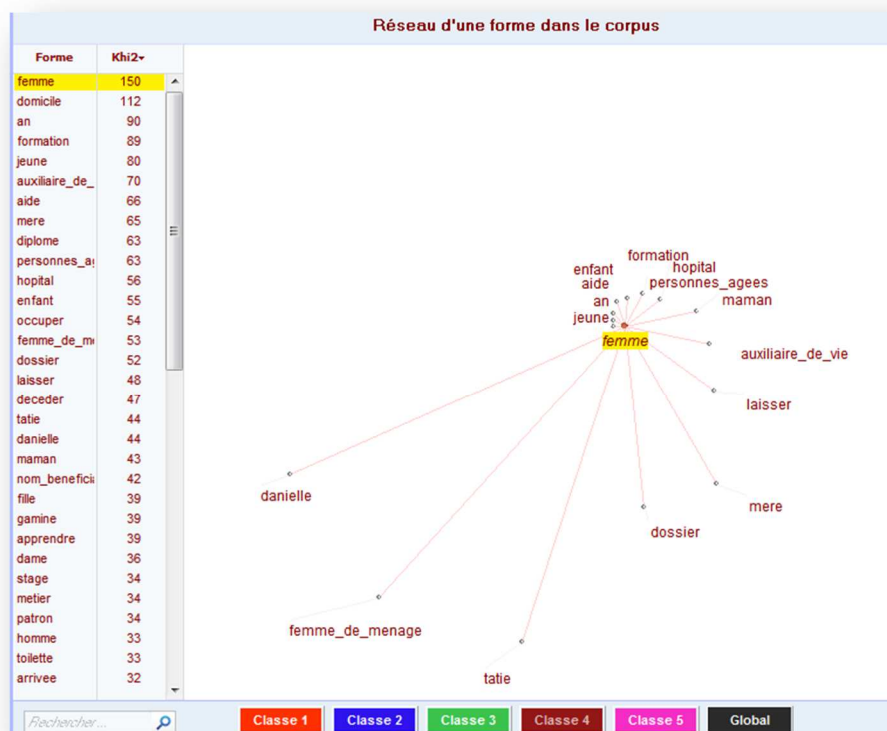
Réseau d'une forme dans le corpus

| Forme | Khi2 |
|---|---|
| femme | 150 |
| domicile | 112 |
| an | 90 |
| formation | 89 |
| jeune | 80 |
| auxiliaire_de_ | 70 |
| aide | 66 |
| mere | 65 |
| diplome | 63 |
| personnes_a | 63 |
| hopital | 56 |
| enfant | 55 |
| occuper | 54 |
| femme_de_m | 53 |
| dossier | 52 |
| laisser | 48 |
| deceder | 47 |
| tatie | 44 |
| danielle | 44 |
| maman | 43 |
| nom_benefici | 42 |
| fille | 39 |
| gamine | 39 |
| apprendre | 39 |
| dame | 36 |
| stage | 34 |
| metier | 34 |
| patron | 34 |
| homme | 33 |
| toilette | 33 |
| arrivee | 32 |

formation
enfant
hopital
aide
personnes_agees
an
maman
jeune
femme
auxiliaire_de_vie
laisser
danielle
mere
dossier
femme_de_menage
tatie

Rechercher...
Classe 1
Classe 2
Classe 3
Classe 4
Classe 5
Global